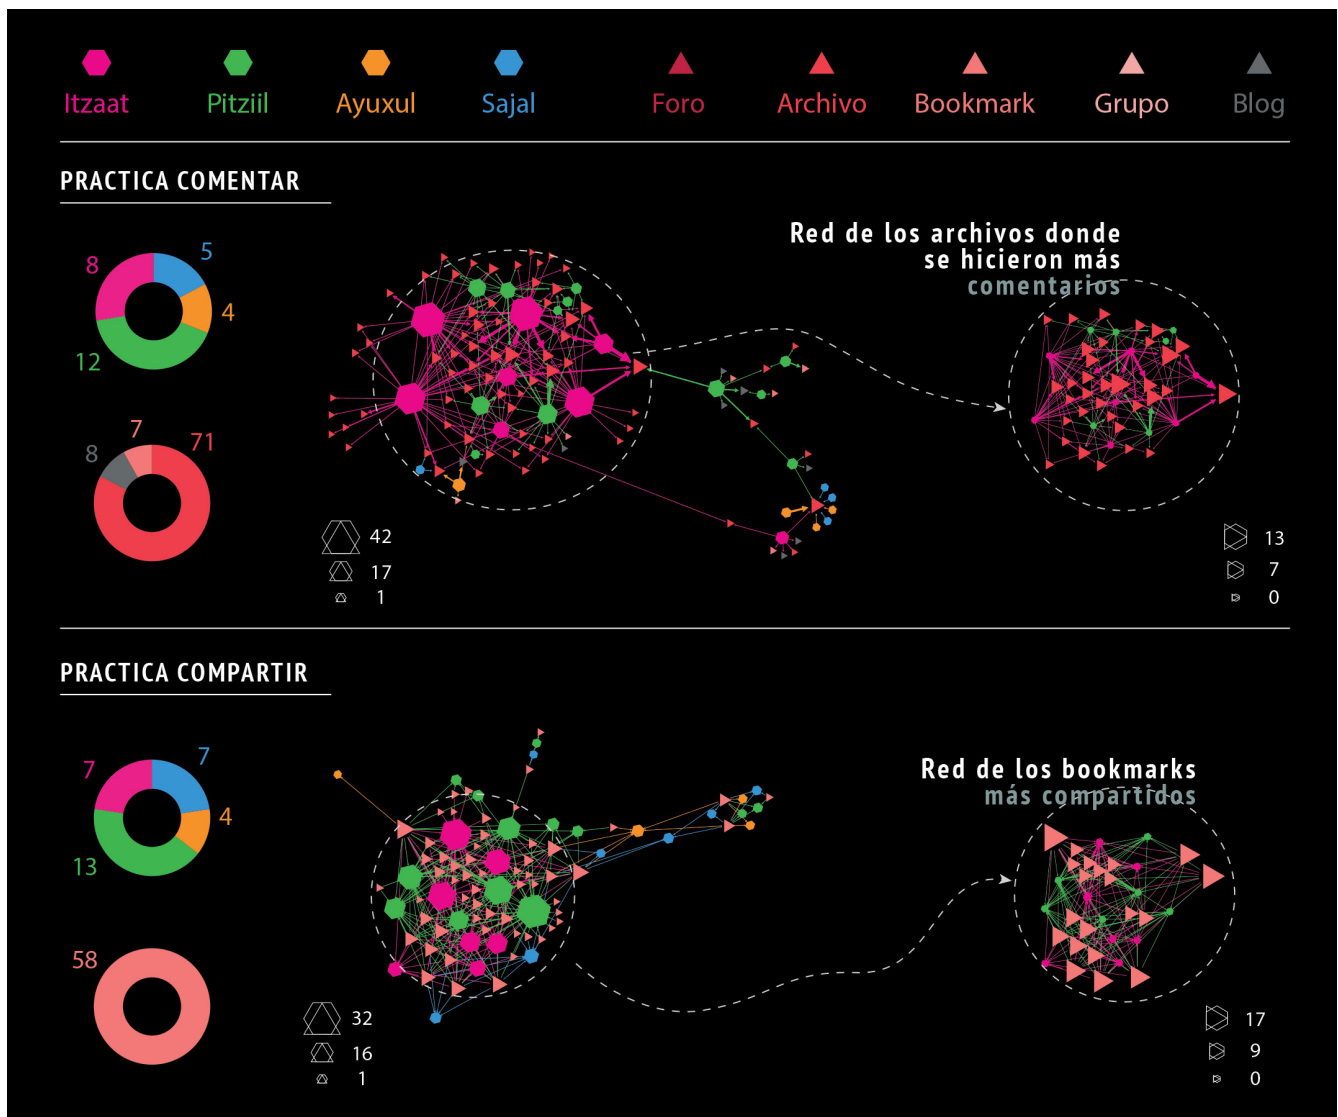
Itzaat Pitziil Ayuxul Sajal Foro Archivo Bookmark Grupo Blog

PRACTICA COMENTAR

8 5 4 12

7 71 8

Red de los archivos donde se hicieron más comentarios

42
17
1

13
7
0

PRACTICA COMPARTIR

7 7 4 13

58

Red de los bookmarks más compartidos

32
16
1

17
9
0